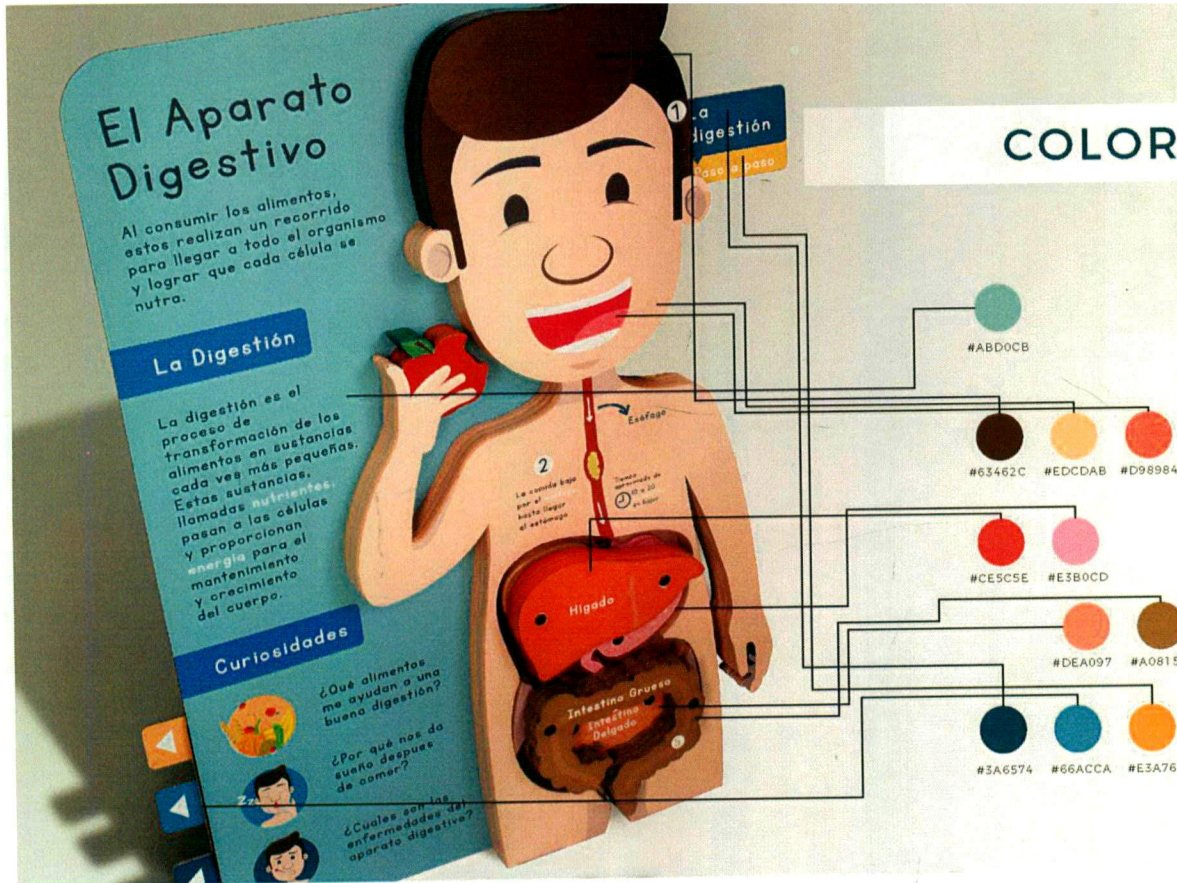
El Aparato Digestivo

Al consumir los alimentos, estos realizan un recorrido para llegar a todo el organismo y lograr que cada célula se nutra.

La Digestión

La digestión es el proceso de transformación de los alimentos en sustancias cada vez más pequeñas. Estas sustancias, llamadas nutrientes, pasan a las células y proporcionan energía para el mantenimiento y crecimiento del cuerpo.

Curiosidades

¿Qué alimentos me ayudan a una buena digestión?

¿Por qué nos da sueño después de comer?

¿Cuáles son las enfermedades del aparato digestivo?

Zz

1 La digestión
Paso a paso

Esófago

2
La comida baja por el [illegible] hasta llegar al estómago

Tiempo aproximado de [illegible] 10 a 20 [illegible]

Hígado

Intestino Grueso

Intestino Delgado

COLOR

#ABD0CB

#63462C #EDCDAB #D98984

#CE5C5E #E3B0CD

#DEA097 #A0815

#3A6574 #66ACCA #E3A76